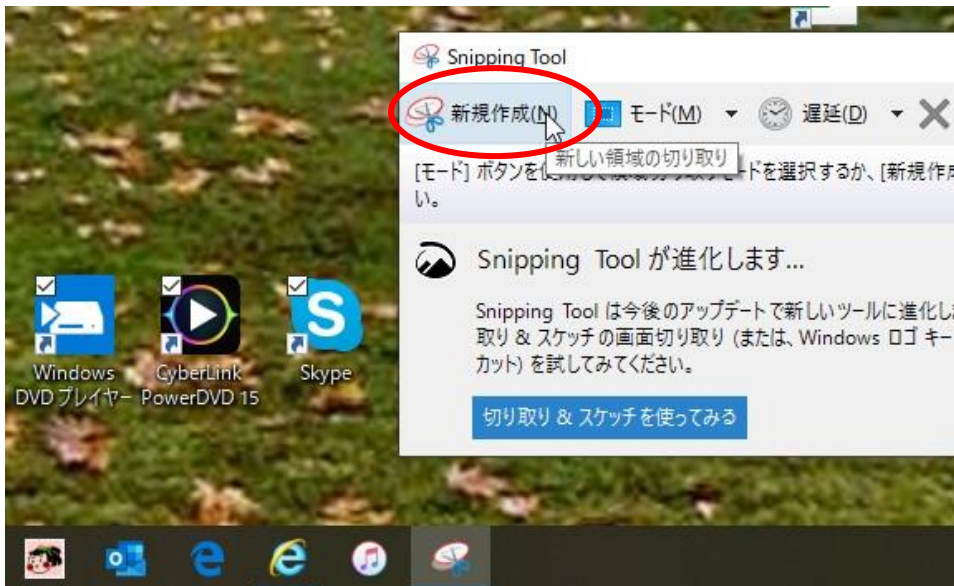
Snipping Tool

新規作成(N) モード(M) 遅延(D)

新しい領域の切り取り

[モード] ボタンを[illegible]モードを選択するか、[新規作成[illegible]
い。

Snipping Tool が進化します...

Snipping Tool は今後のアップデートで新しいツールに進化し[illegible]
取り & スケッチの画面切り取り (または、Windows ロゴ キー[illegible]
カット) を試してみてください。

切り取り & スケッチを使ってみる

Windows DVD プレイヤー

CyberLink PowerDVD 15

Skype